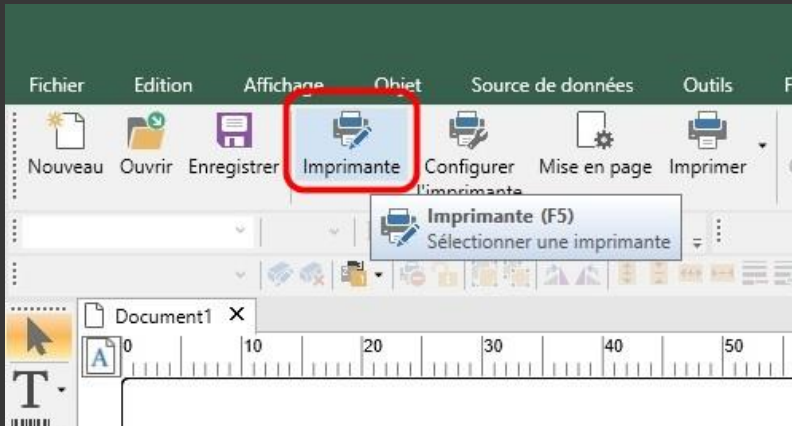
Fichier Edition Affichage Objet Source de données Outils F

Nouveau Ouvrir Enregistrer Imprimante Configurer l'imprimante Mise en page Imprimer

Imprimante (F5)
Sélectionner une imprimante

Document1 ×

A 0 10 20 30 40 50

T